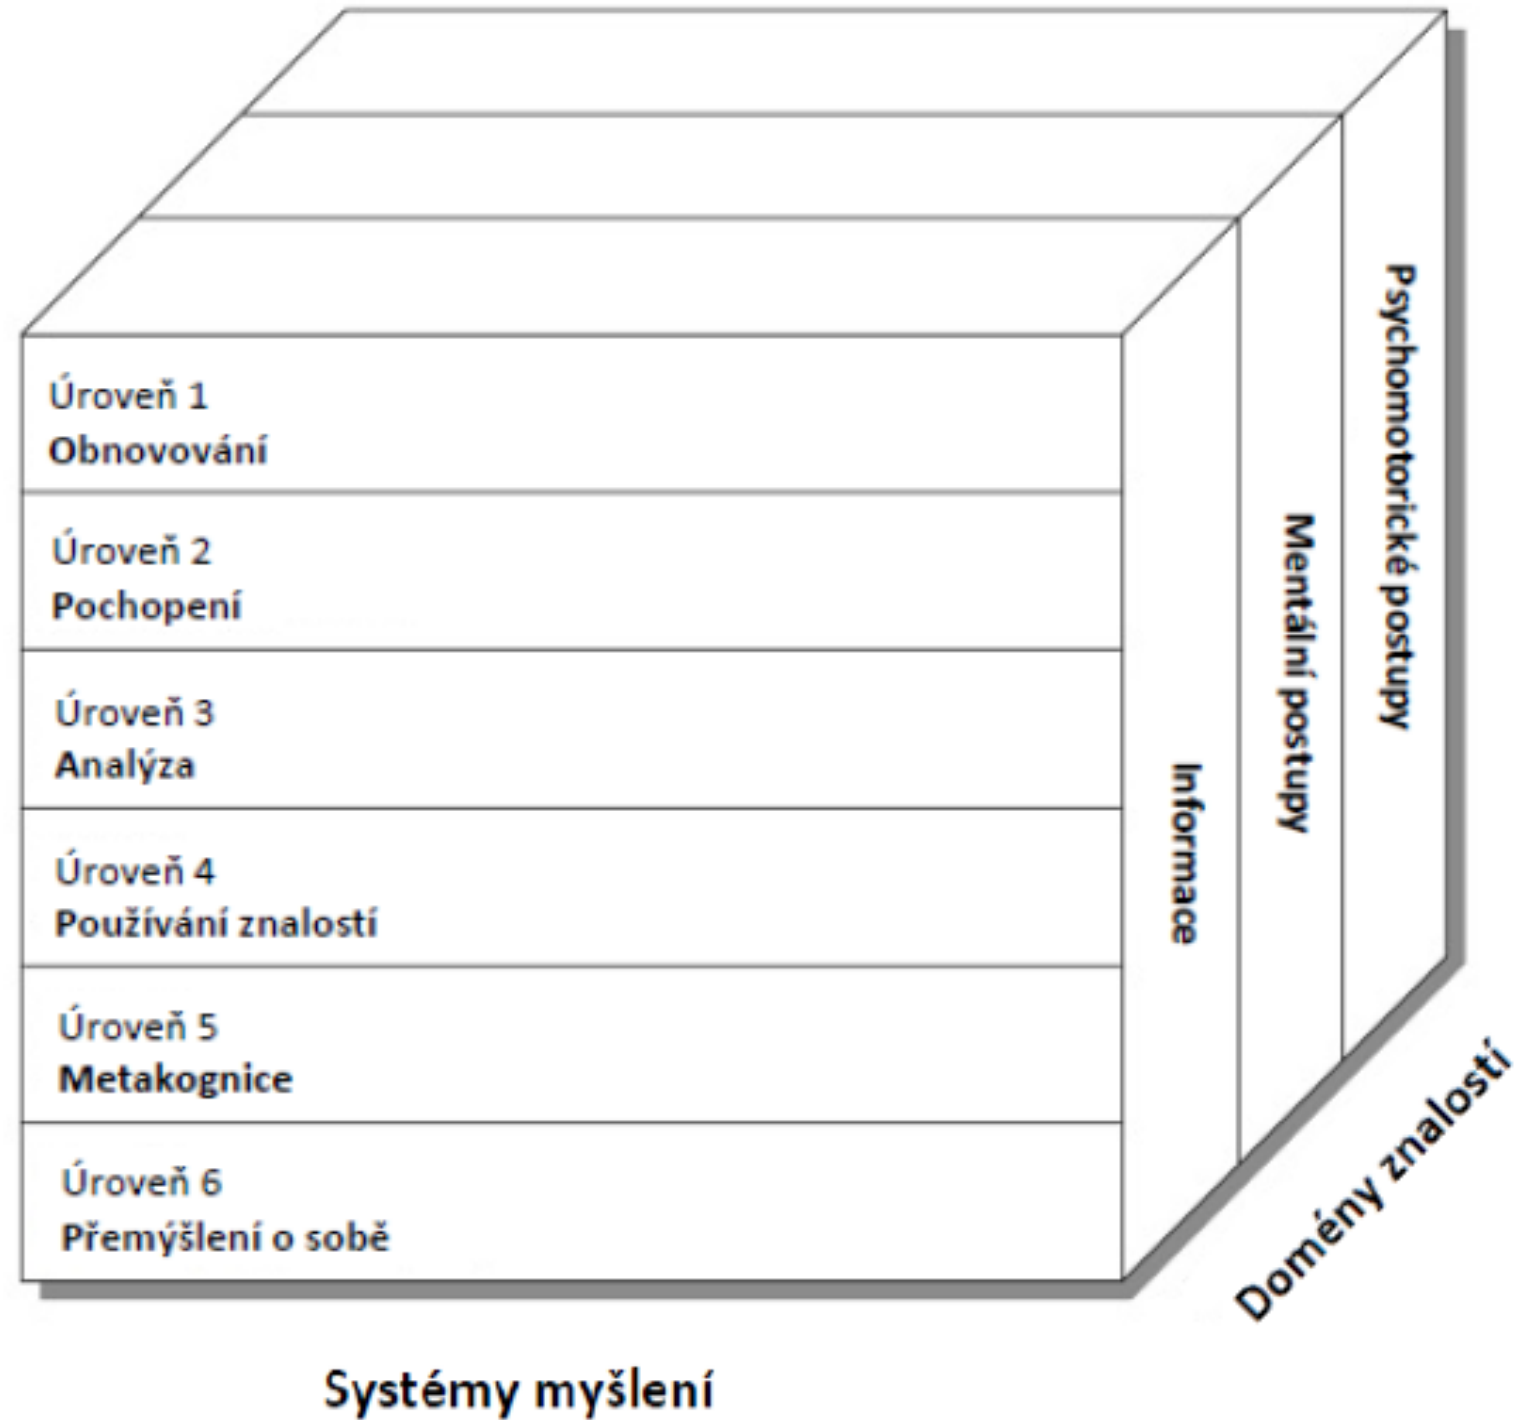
Úroveň 1
Obnovování

Úroveň 2
Pochopení

Úroveň 3
Analýza

Úroveň 4
Používání znalostí

Úroveň 5
Metakognice

Úroveň 6
Přemýšlení o sobě

Informace

Mentální postupy

Psychomotorické postupy

Domény znalostí

Systémy myšlení